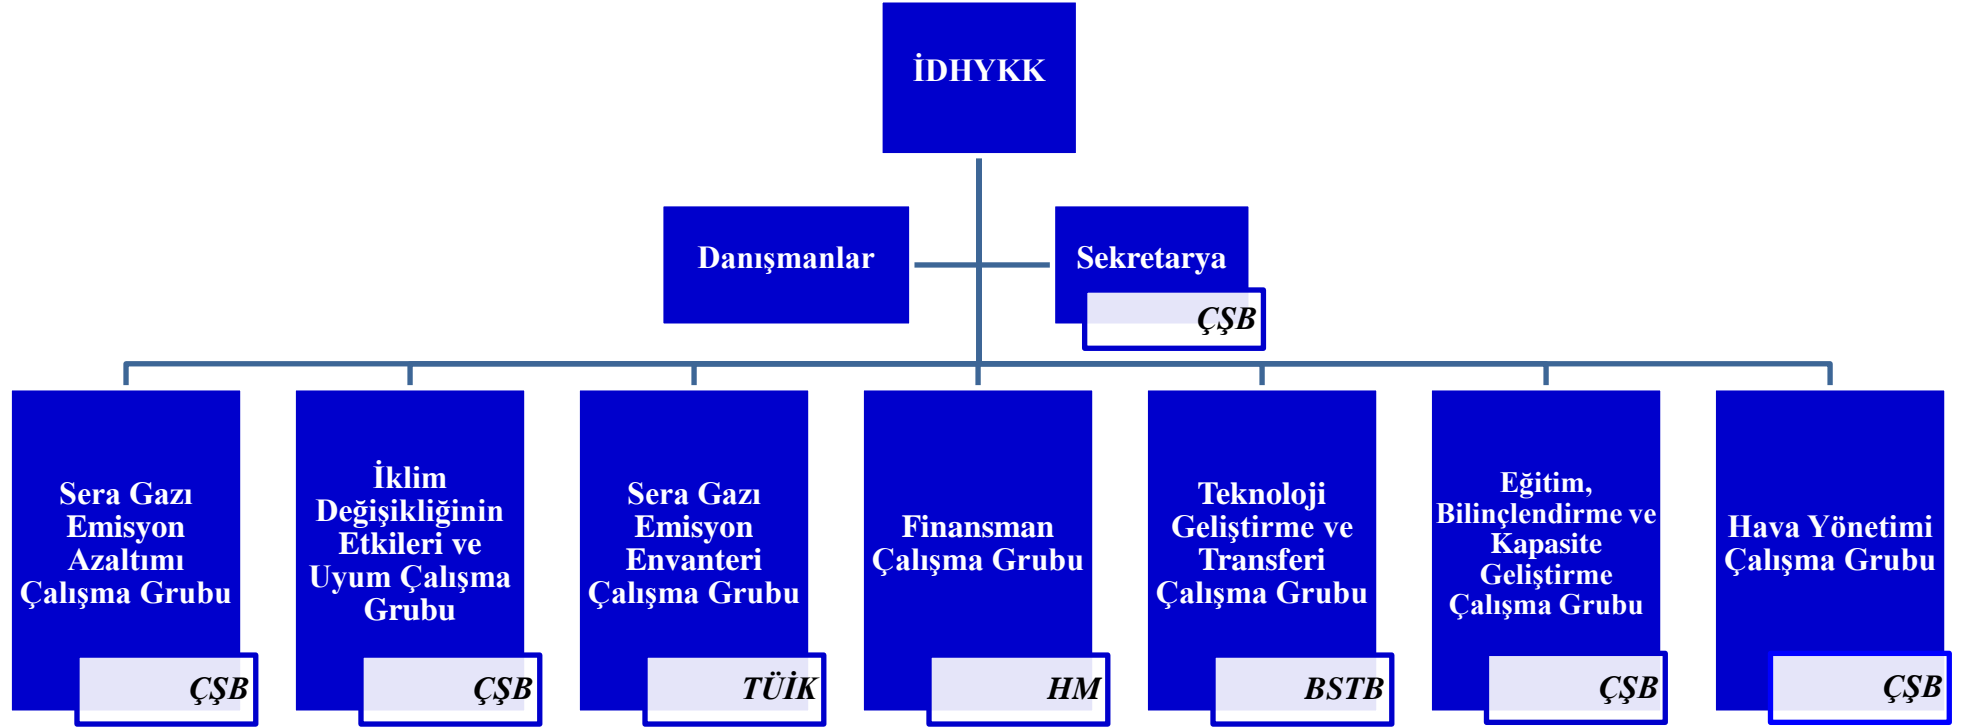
İDHYKK

Danışmanlar

Sekretarya

ÇŞB

Sera Gazı Emisyon Azaltımı Çalışma Grubu

ÇŞB

İklim Değişikliğinin Etkileri ve Uyum Çalışma Grubu

ÇŞB

Sera Gazı Emisyon Envanteri Çalışma Grubu

TÜİK

Finansman Çalışma Grubu

HM

Teknoloji Geliştirme ve Transferi Çalışma Grubu

BSTB

Eğitim, Bilinçlendirme ve Kapasite Geliştirme Çalışma Grubu

ÇŞB

Hava Yönetimi Çalışma Grubu

ÇŞB